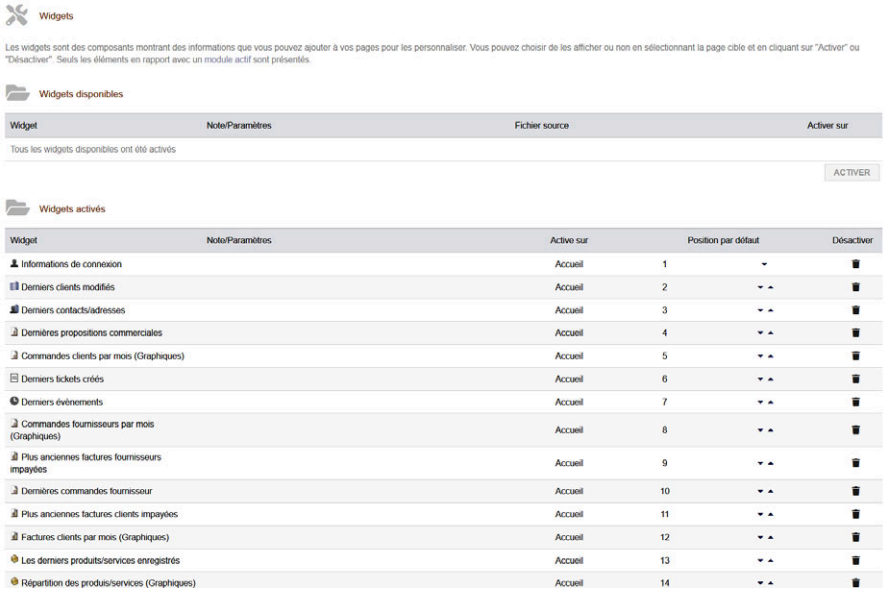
Widgets

Les widgets sont des composants montrant des informations que vous pouvez ajouter à vos pages pour les personnaliser. Vous pouvez choisir de les afficher ou non en sélectionnant la page cible et en cliquant sur "Activer" ou "Désactiver". Seuls les éléments en rapport avec un module actif sont présentés.

Widgets disponibles

| Widget | Note/Paramètres | Fichier source | Activer sur |
|---|---|---|---|
| Tous les widgets disponibles ont été activés | | | |

ACTIVER

Widgets activés

| Widget | Note/Paramètres | Active sur | Position par défaut | | Désactiver |
|---|---|---|---|---|---|
| Informations de connexion | | Accueil | 1 | | |
| Derniers clients modifiés | | Accueil | 2 | | |
| Derniers contacts/adresses | | Accueil | 3 | | |
| Dernières propositions commerciales | | Accueil | 4 | | |
| Commandes clients par mois (Graphiques) | | Accueil | 5 | | |
| Derniers tickets créés | | Accueil | 6 | | |
| Derniers évènements | | Accueil | 7 | | |
| Commandes fournisseurs par mois (Graphiques) | | Accueil | 8 | | |
| Plus anciennes factures fournisseurs impayées | | Accueil | 9 | | |
| Dernières commandes fournisseur | | Accueil | 10 | | |
| Plus anciennes factures clients impayées | | Accueil | 11 | | |
| Factures clients par mois (Graphiques) | | Accueil | 12 | | |
| Les derniers produits/services enregistrés | | Accueil | 13 | | |
| Répartition des produis/services (Graphiques) | | Accueil | 14 | | |